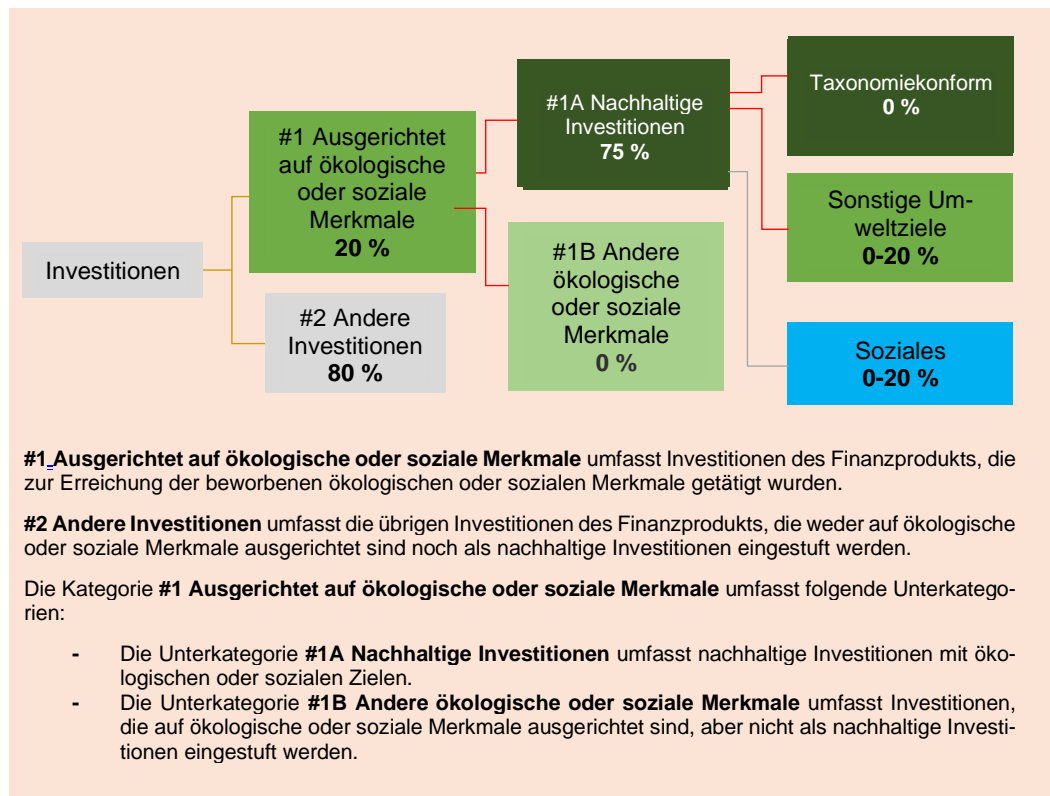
Investitionen

#1 Ausgerichtet auf ökologische oder soziale Merkmale
**20 %**

#2 Andere Investitionen
**80 %**

#1A Nachhaltige Investitionen
**75 %**

#1B Andere ökologische oder soziale Merkmale
**0 %**

Taxonomiekonform
**0 %**

Sonstige Umweltziele
**0-20 %**

Soziales
**0-20 %**

**#1 Ausgerichtet auf ökologische oder soziale Merkmale** umfasst Investitionen des Finanzprodukts, die zur Erreichung der beworbenen ökologischen oder sozialen Merkmale getätigt wurden.

**#2 Andere Investitionen** umfasst die übrigen Investitionen des Finanzprodukts, die weder auf ökologische oder soziale Merkmale ausgerichtet sind noch als nachhaltige Investitionen eingestuft werden.

Die Kategorie **#1 Ausgerichtet auf ökologische oder soziale Merkmale** umfasst folgende Unterkategorien:

- Die Unterkategorie **#1A Nachhaltige Investitionen** umfasst nachhaltige Investitionen mit ökologischen oder sozialen Zielen.
- Die Unterkategorie **#1B Andere ökologische oder soziale Merkmale** umfasst Investitionen, die auf ökologische oder soziale Merkmale ausgerichtet sind, aber nicht als nachhaltige Investitionen eingestuft werden.